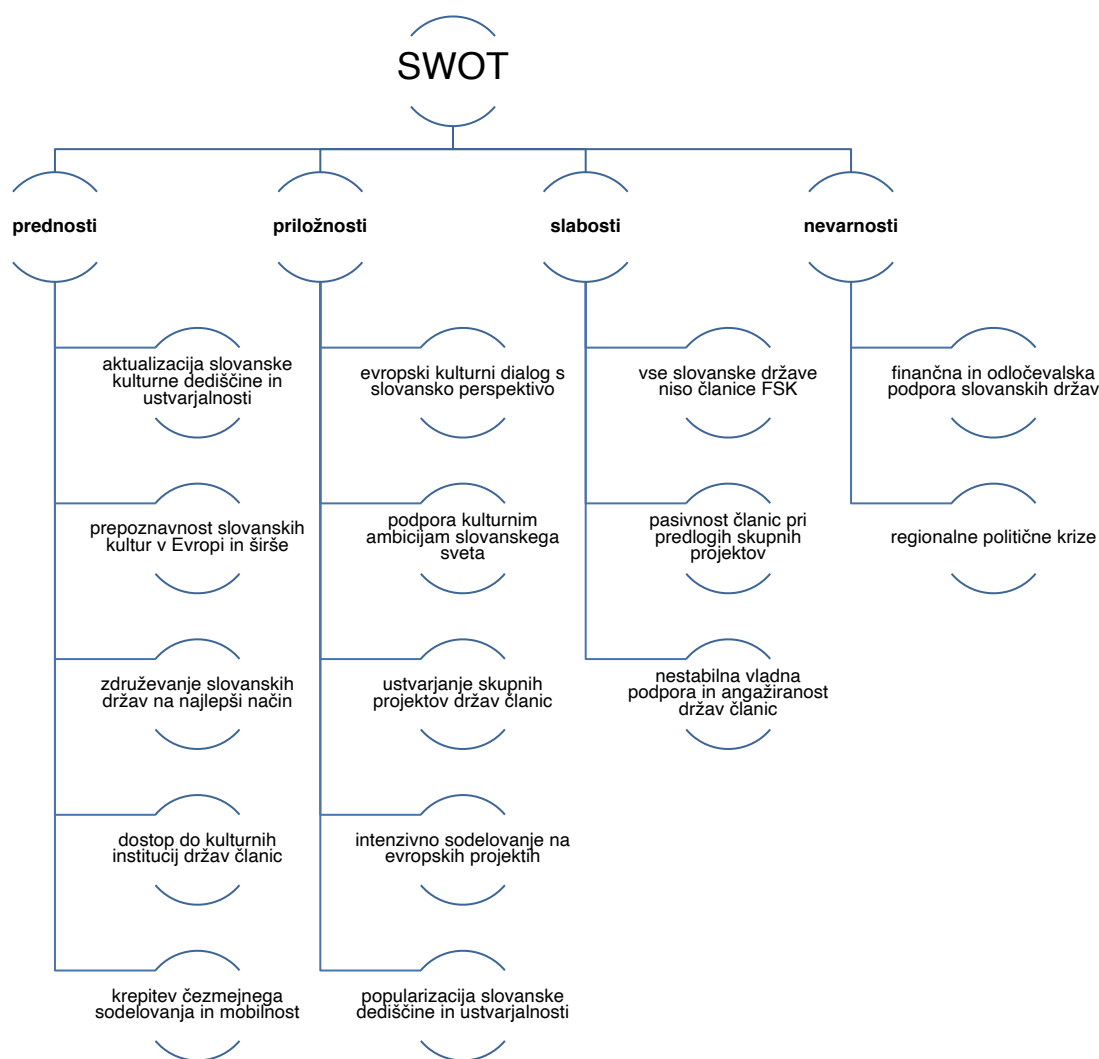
SWOT

prednosti

aktualizacija slovanske kulturne dediščine in ustvarjalnosti

prepoznavnost slovanskih kultur v Evropi in širše

združevanje slovanskih držav na najlepši način

dostop do kulturnih institucij držav članic

krepitev čezmejnega sodelovanja in mobilnost

priložnosti

evropski kulturni dialog s slovansko perspektivo

podpora kulturnim ambicijam slovanskega sveta

ustvarjanje skupnih projektov držav članic

intenzivno sodelovanje na evropskih projektih

popularizacija slovanske dediščine in ustvarjalnosti

slabosti

vse slovanske države niso članice FSK

pasivnost članic pri predlogih skupnih projektov

nestabilna vladna podpora in angažiranost držav članic

nevarnosti

finančna in odločevalska podpora slovanskih držav

regionalne politične krize